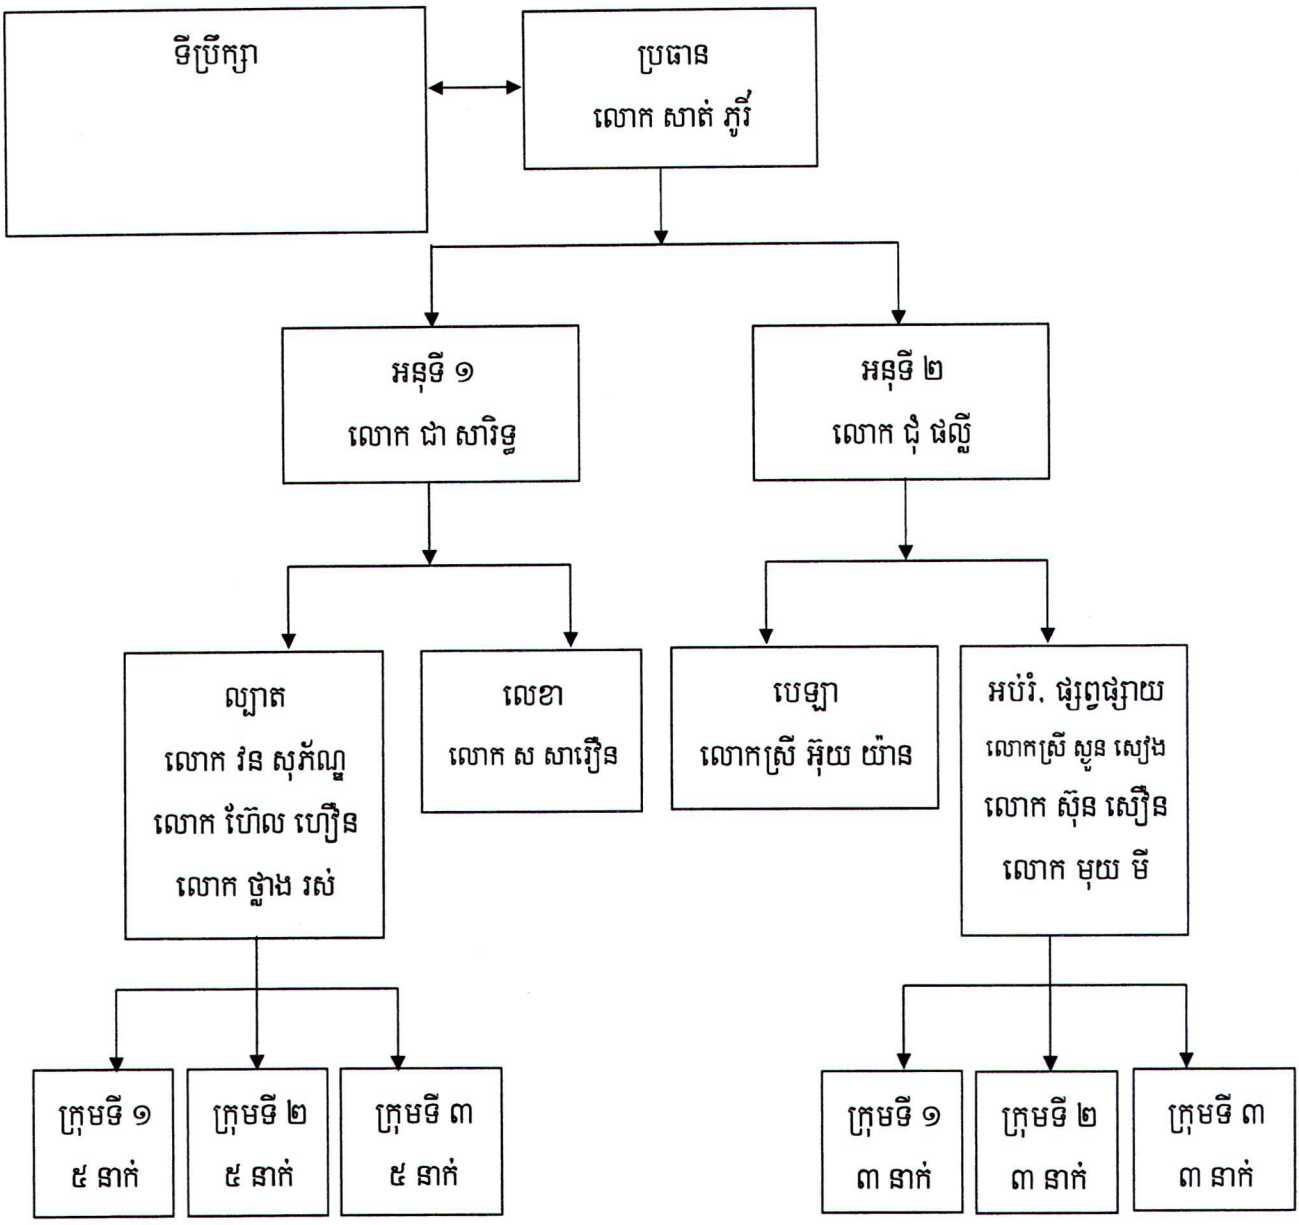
ទីប្រឹក្សា

ប្រធាន
លោក សាត់ ភ្ញី

អនុទី ១
លោក ជា សារិទ្ធ

អនុទី ២
លោក ជុំ ផល្លី

ល្បាត
លោក វ៉ន សុភ័ណ្ឌ
លោក ហ៊ែល ហឿន
លោក ថ្លាង រស់

លេខា
លោក ស សារឿន

បេឡា
លោកស្រី អ៊ុយ យ៉ាន

អប់រំ, ផ្សព្វផ្សាយ
លោកស្រី សួន សៀង
លោក ស៊ុន សឿន
លោក មុយ មី

ក្រុមទី ១
៥ នាក់

ក្រុមទី ២
៥ នាក់

ក្រុមទី ៣
៥ នាក់

ក្រុមទី ១
៣ នាក់

ក្រុមទី ២
៣ នាក់

ក្រុមទី ៣
៣ នាក់